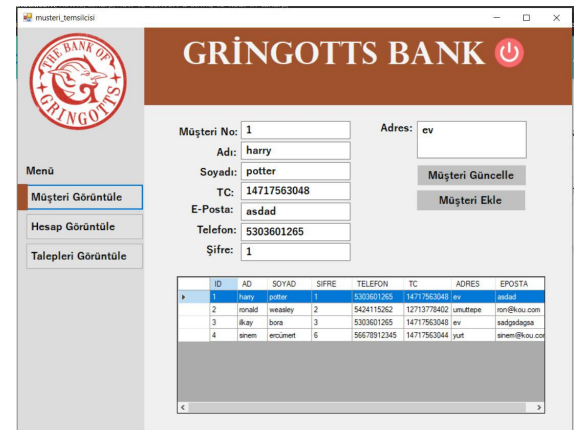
musteri_temsilcisi

THE BANK OF GRINGOTTS

GRİNGOTTS BANK

Müşteri No: 1
Adı: harry
Soyadı: potter
TC: 14717563048
E-Posta: asdad
Telefon: 5303601265
Şifre: 1

Adres: ev

Müşteri Güncelle
Müşteri Ekle

Menü
Müşteri Görüntüle
Hesap Görüntüle
Talepleri Görüntüle

| | ID | AD | SOYAD | SIFRE | TELEFON | TC | ADRES | EPOSTA |
|---|---|---|---|---|---|---|---|---|
| ▸ | 1 | harry | potter | 1 | 5303601265 | 14717563048 | ev | asdad |
| | 2 | ronald | weasley | 2 | 5424115262 | 12713778402 | umuttepe | ron@kou.com |
| | 3 | ilkay | bora | 3 | 5303601265 | 14717563048 | ev | sadgadagaa |
| | 4 | sinem | ercümert | 6 | 56678912345 | 14717563044 | yurt | sinem@kou.com |